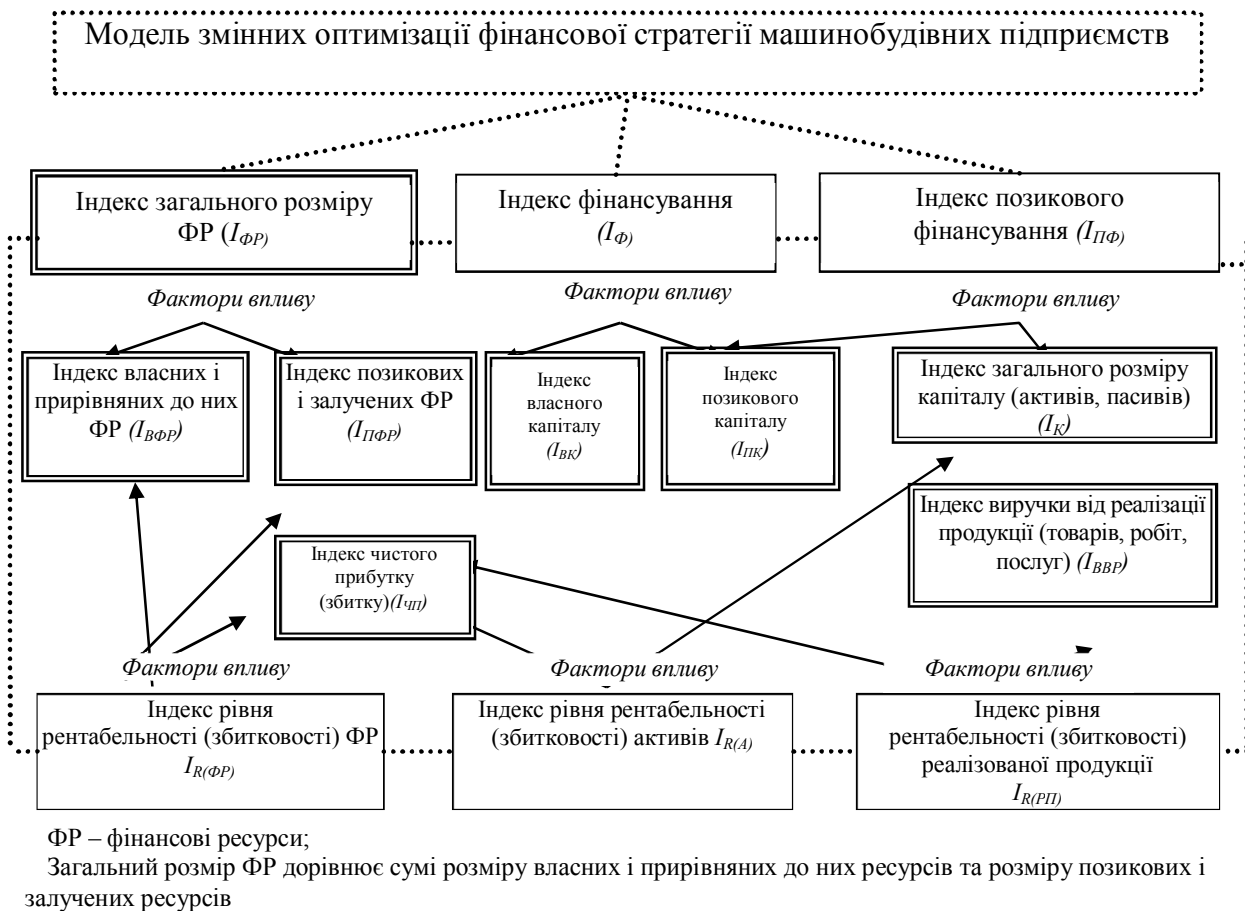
Модель змінних оптимізації фінансової стратегії машинобудівних підприємств

Індекс загального розміру ФР ($I_{ФР}$)

Індекс фінансування ($I_{Ф}$)

Індекс позикового фінансування ($I_{ПФ}$)

Фактори впливу

Фактори впливу

Фактори впливу

Індекс власних і прирівняних до них ФР ($I_{ВФР}$)

Індекс позикових і залучених ФР ($I_{ПФР}$)

Індекс власного капіталу ($I_{ВК}$)

Індекс позикового капіталу ($I_{ПК}$)

Індекс загального розміру капіталу (активів, пасивів) ($I_{К}$)

Індекс виручки від реалізації продукції (товарів, робіт, послуг) ($I_{ВВР}$)

Індекс чистого прибутку (збитку)($I_{ЧП}$)

Фактори впливу

Фактори впливу

Фактори впливу

Індекс рівня рентабельності (збитковості) ФР $I_{R(ФР)}$

Індекс рівня рентабельності (збитковості) активів $I_{R(А)}$

Індекс рівня рентабельності (збитковості) реалізованої продукції $I_{R(РП)}$

ФР – фінансові ресурси;

Загальний розмір ФР дорівнює сумі розміру власних і прирівняних до них ресурсів та розміру позикових і залучених ресурсів